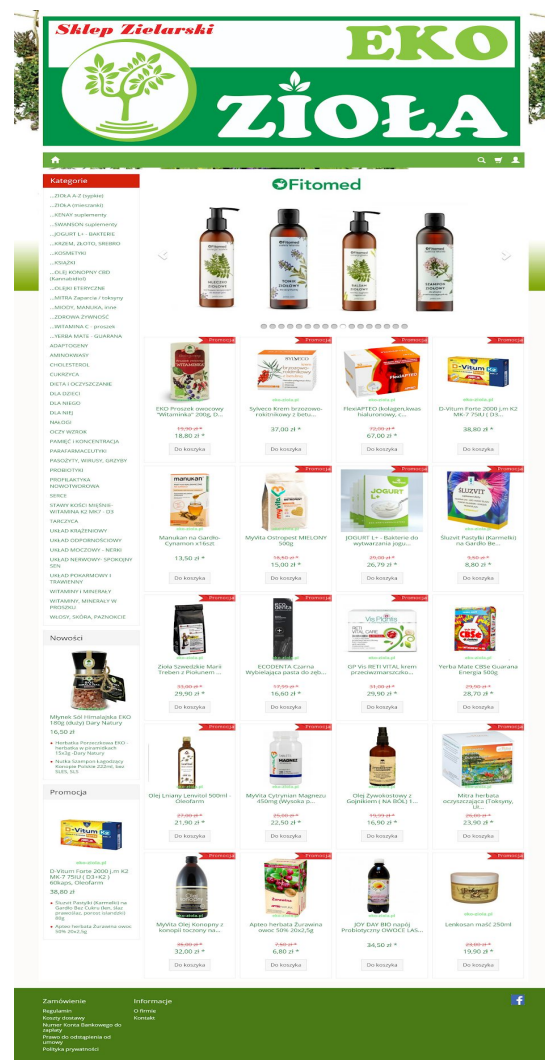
Sklep Zielarski
EKO
ZIOŁA

Kategorie
...ZIOŁA A-Z (sypkie)
...ZIOŁA (mieszanki)
...KENAY suplementy
...SWANSON suplementy
...JOGURT L+ - BAKTERIE
...KRZEM, ZŁOTO, SREBRO
...KOSMETYKI
...KSIĄŻKI
...OLEJ KONOPNY CBD (Kannabidiol)
...OLEJKI ETERYCZNE
...MITRA Zaparzacz i kolejny
...MIODY, MANUKA, inne
...ZDROWA ŻYWNOŚĆ
...WITAMINA C - proszek
...YERBA MATE - GUARANA
ADAPTOGENY
AMINOKWASY
CHOLESTEROL
CUKRZYCA
DIETA I OCZYSZCZANIE
DLA DZIECI
DLA NIEGO
DLA NIEJ
NAŁOGI
OCZY WZROK
PAMIĘĆ I KONCENTRACJA
PARAFARMACEUTYKI
PASOŻYTY, WIRUSY, GRZYBY
PROBIOTYKI
PROFILAKTYKA NOWOTWOROWA
SERCE
STAWY KOŚCI MIĘŚNIE- WITAMINA K2 MK7 - D3
TARCZYCA
UKŁAD KRĄŻENIOWY
UKŁAD ODPORNOŚCIOWY
UKŁAD MOCZOWY - NERKI
UKŁAD NERWOWY- SPOKOJNY SEN
UKŁAD POKARMOWY I TRAWIENNY
WITAMINY I MINERAŁY
WITAMINY, MINERAŁY W PROSZKU
WŁOSY, SKÓRA, PAZNOKCIE

Nowości
Młynek Sól Himalajska EKO 160g (duży) Dary Natury
16,50 zł
Herbatka Porzeczkowa EKO - herbatka w piramidkach 15x3g -Dary Natury
Nalka Szampon łagodzący Konopie Polskie 222ml, bez SLES, SLS

Promocja
D-Vitum Forte 2000 j.m K2 MK-7 75IU ( D3+K2 ) 60kaps, Oleofarm
38,80 zł
Śluzvit Pastylki (Karmelki) na Gardło Bez Cukru (ket, śluz prawoślaz, porost islandzki) 90g
Apteo herbata Żurawina owoc 50% 20x2,5g

Fitomed

Promocja
EKO Proszek owocowy "Witaminka" 200g, D...
19,50 zł
18,80 zł
Do koszyka

Sylveco Krem brzozowo-rokitnikowy z betu...
37,00 zł
Do koszyka

Promocja
FlexiAPTEO (kolagen,kwas hialuronowy, c...
72,00 zł
67,00 zł
Do koszyka

Promocja
D-Vitum Forte 2000 j.m K2 MK-7 75IU ( D3...
38,80 zł
Do koszyka

Manukan na Gardło- Cynamon x16szt
13,50 zł
Do koszyka

Promocja
MyVita Ostropest MIELONY 500g
15,50 zł
15,00 zł
Do koszyka

Promocja
JOGURT L+ - Bakterie do wytwarzania jogu...
28,00 zł
26,79 zł
Do koszyka

Promocja
Śluzvit Pastylki (Karmelki) na Gardło Be...
9,50 zł
8,80 zł
Do koszyka

Promocja
Zioła Szwedzkie Marii Treben z Piołunem ...
33,80 zł
29,90 zł
Do koszyka

Promocja
ECODENTA Czarna Wybielająca pasta do zęb...
17,99 zł
16,60 zł
Do koszyka

Promocja
OP Vis RETI VITAL krem przeciwzmarszczko...
31,00 zł
29,90 zł
Do koszyka

Yerba Mate CBSe Guarana Energia 500g
28,70 zł
Do koszyka

Promocja
Olej Lniany Lenvitol 500ml - Oleofarm
27,00 zł
21,90 zł
Do koszyka

Promocja
MyVita Cytrynian Magnezu 450mg (Wysoka p...
25,00 zł
22,50 zł
Do koszyka

Promocja
Olej Żywokostowy z Gojnikiem ( NA BÓL) 1...
19,00 zł
16,90 zł
Do koszyka

Promocja
Mitra herbata oczyszczająca (Toksyny, Lit...
26,00 zł
23,90 zł
Do koszyka

Promocja
MyVita Olej Konopny z konopi tocznych na...
35,00 zł
32,00 zł
Do koszyka

Promocja
Apteo herbata Żurawina owoc 50% 20x2,5g
7,50 zł
6,80 zł
Do koszyka

JOY DAY BIO napój Probiotyczny OWOCE LAS...
34,50 zł
Do koszyka

Promocja
Leokosan maść 250ml
23,00 zł
19,90 zł
Do koszyka

Zamówienie
Regulamin
Koszty dostawy
Numer Konta Bankowego do zapłaty
Prawo do odstąpienia od umowy
Polityka prywatności

Informacje
O firmie
Kontakt